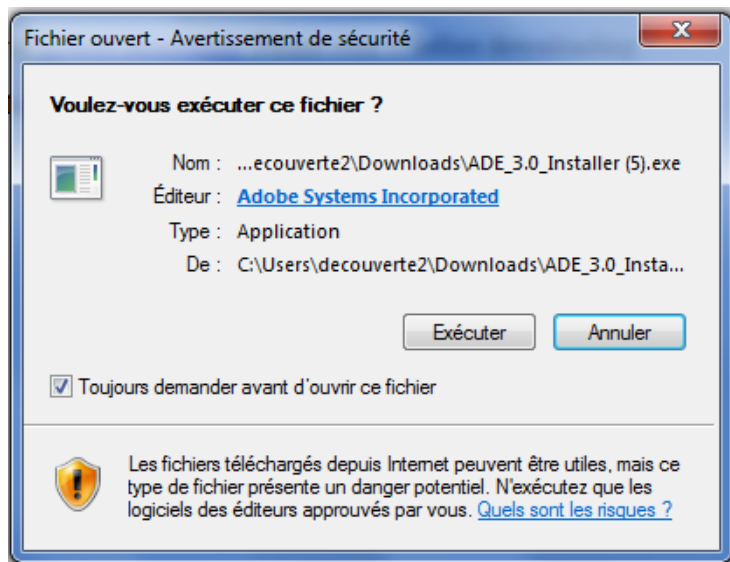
Fichier ouvert - Avertissement de sécurité

Voulez-vous exécuter ce fichier ?

Nom : ...ecouverte2\Downloads\ADE_3.0_Installer (5).exe
Éditeur : Adobe Systems Incorporated
Type : Application
De : C:\Users\decouverte2\Downloads\ADE_3.0_Insta...

Exécuter Annuler

Toujours demander avant d'ouvrir ce fichier

Les fichiers téléchargés depuis Internet peuvent être utiles, mais ce type de fichier présente un danger potentiel. N'exécutez que les logiciels des éditeurs approuvés par vous. Quels sont les risques ?